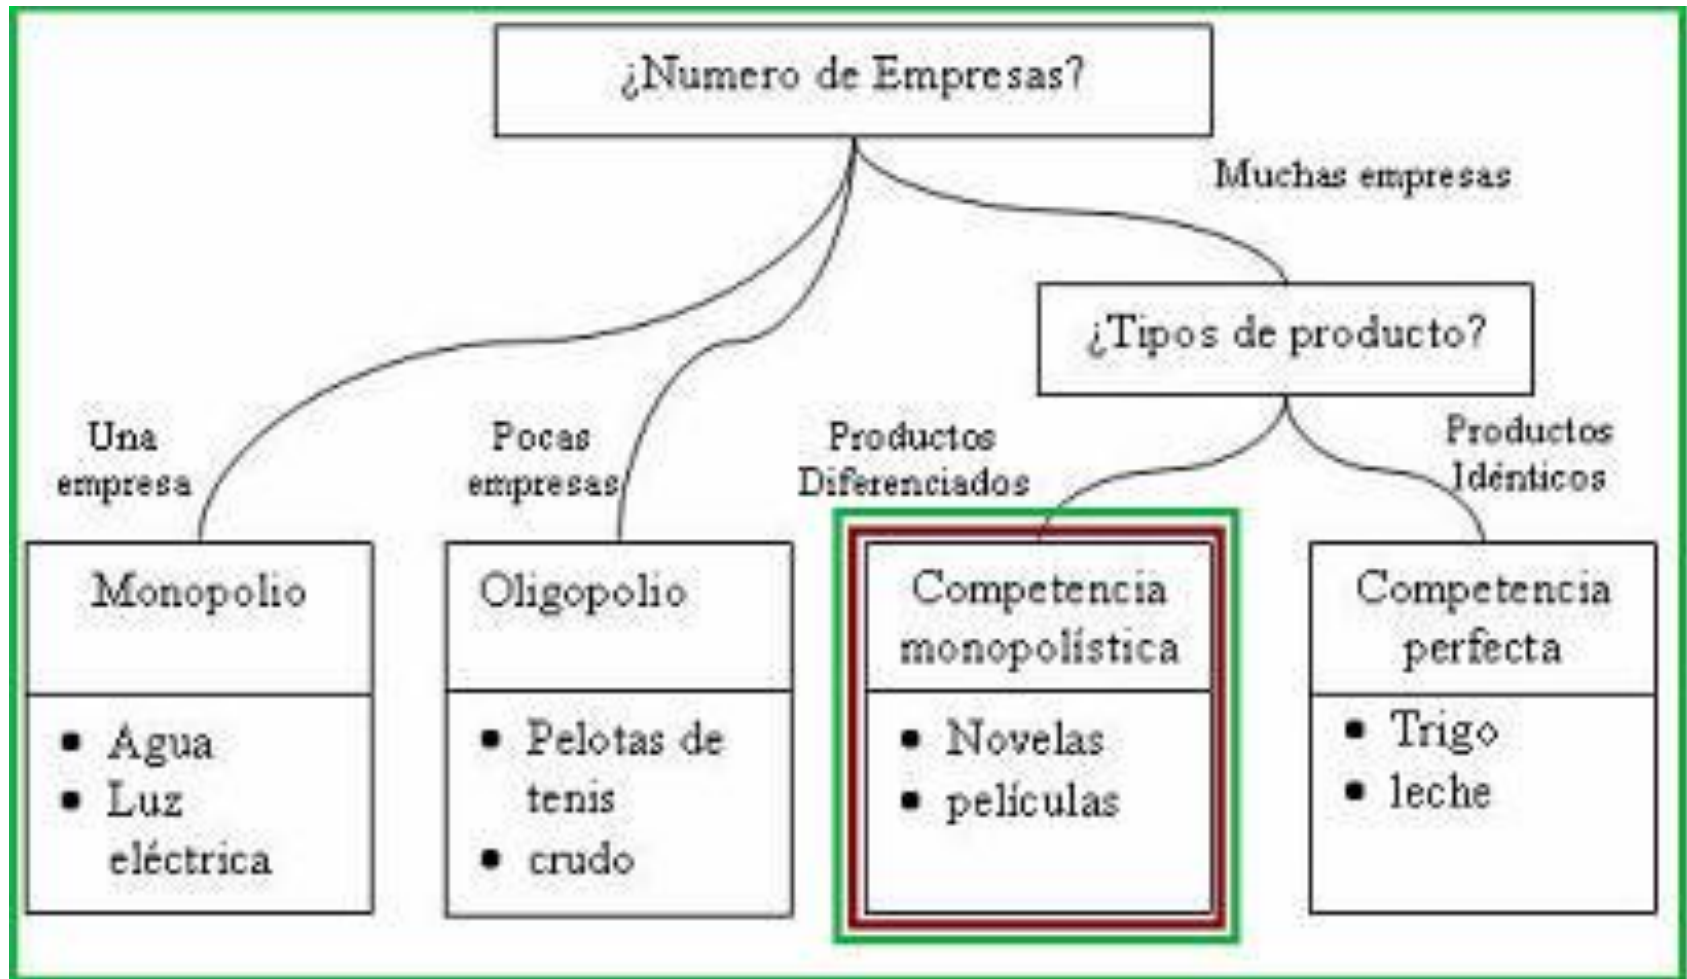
¿Numero de Empresas?

Muchas empresas

¿Tipos de producto?

Una empresa

Pocas empresas

Productos Diferenciados

Productos Idénticos

Monopolio
- Agua
- Luz eléctrica

Oligopolio
- Pelotas de tenis
- crudo

Competencia monopolística
- Novelas
- películas

Competencia perfecta
- Trigo
- leche